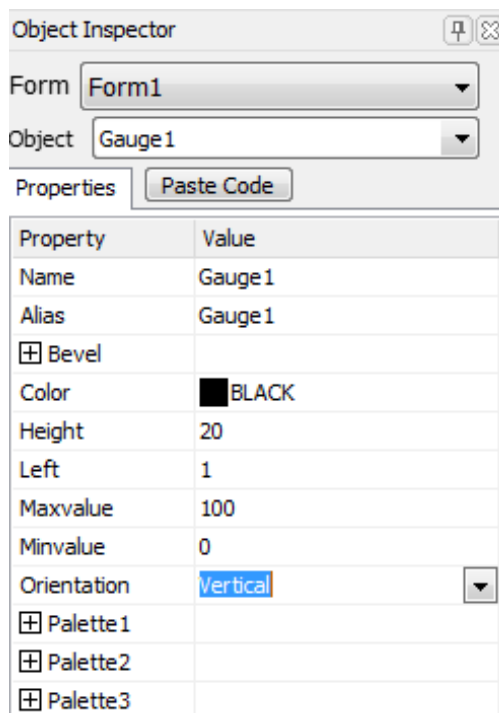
Object Inspector

Form Form1

Object Gauge1

Properties Paste Code

| Property | Value |
|---|---|
| Name | Gauge1 |
| Alias | Gauge1 |
| ⊞ Bevel | |
| Color | BLACK |
| Height | 20 |
| Left | 1 |
| Maxvalue | 100 |
| Minvalue | 0 |
| Orientation | Vertical |
| ⊞ Palette1 | |
| ⊞ Palette2 | |
| ⊞ Palette3 | |